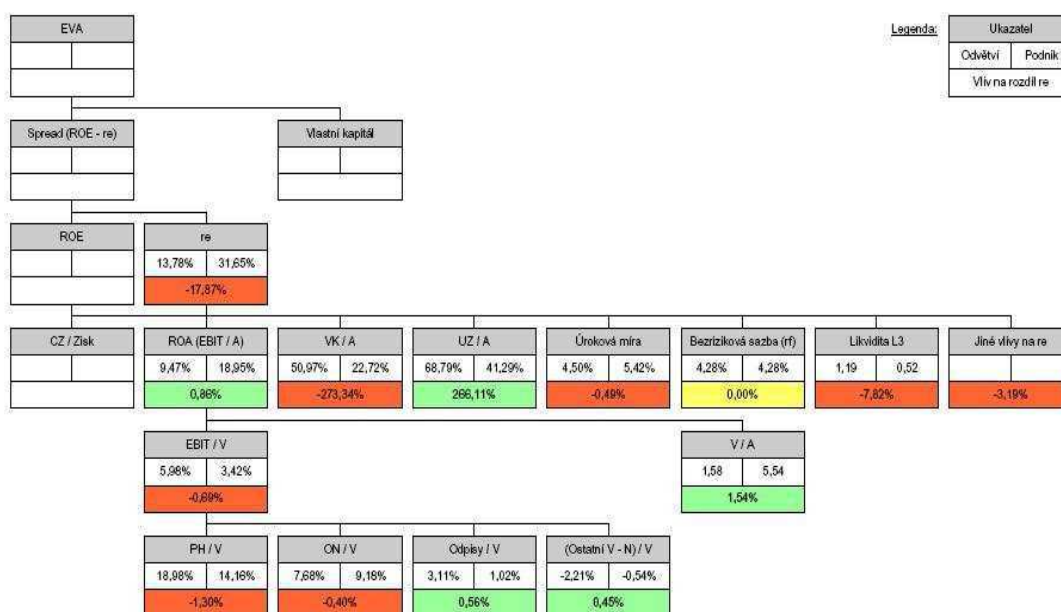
EVA

Legenda:

| Ukazatel | |
|---|---|
| Odvětví | Podnik |
| Vliv na rozdíl re | |

Spread (ROE - re)

Vlastní kapitál

ROE

re
13,78% 31,65%
-17,87%

CZ / Zisk

ROA (EBIT / A)
9,47% 18,95%
0,86%

VK / A
50,97% 22,72%
-273,34%

UZ / A
68,79% 41,29%
266,11%

Úroková míra
4,50% 5,42%
-0,49%

Bezriziková sazba (rf)
4,28% 4,28%
0,00%

Likvidita L3
1,19 0,52
-7,82%

Jiné vlivy na re
-3,19%

EBIT / V
5,98% 3,42%
-0,69%

V / A
1,58 5,54
1,54%

PH / V
18,98% 14,16%
-1,30%

ON / V
7,68% 9,18%
-0,40%

Odpisy / V
3,11% 1,02%
0,56%

(Ostatní V - N) / V
-2,21% -0,54%
0,45%